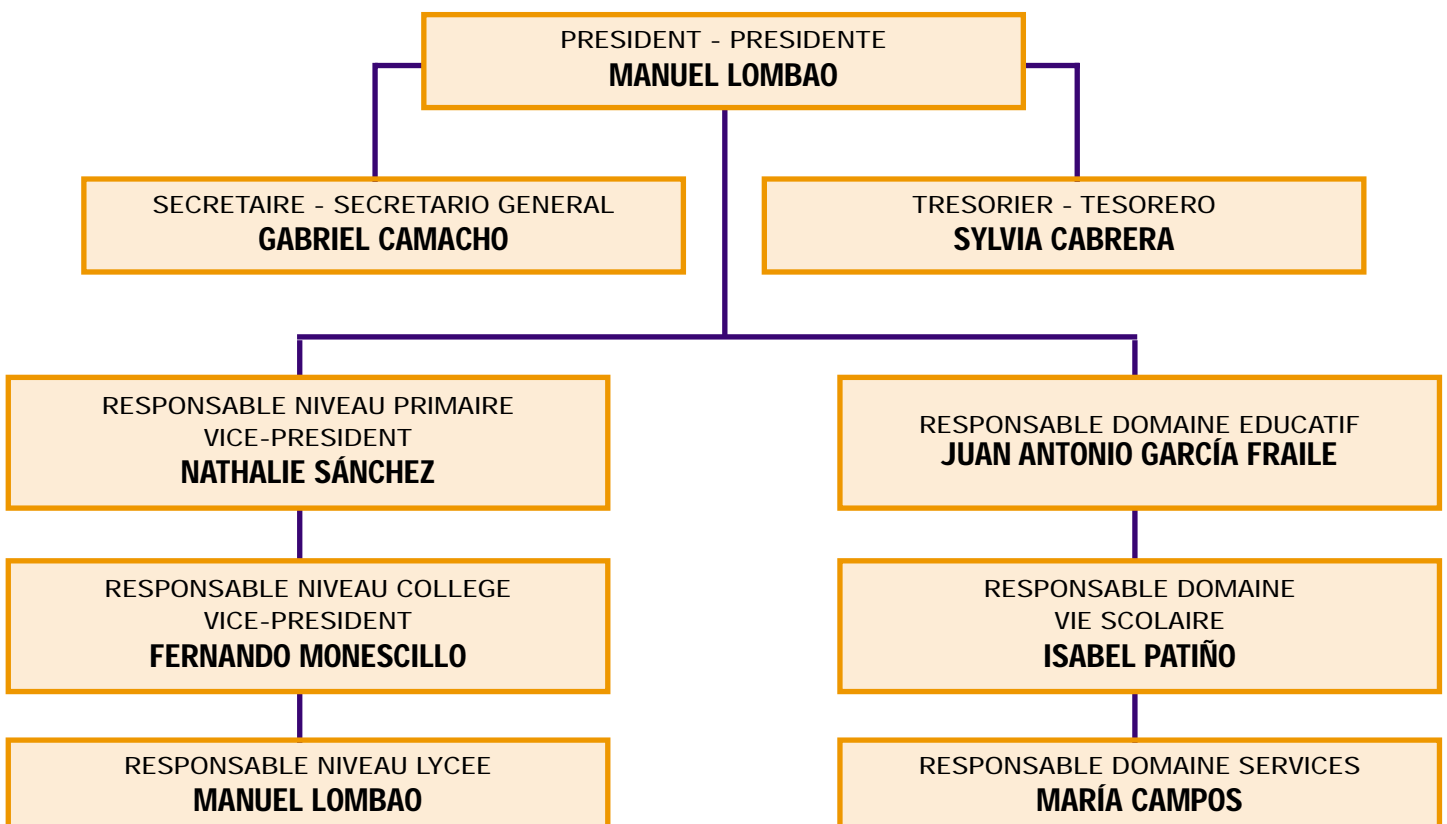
PRESIDENT - PRESIDENTE
MANUEL LOMBAO

SECRETAIRE - SECRETARIO GENERAL
GABRIEL CAMACHO

TRESORIER - TESORERO
SYLVIA CABRERA

RESPONSABLE NIVEAU PRIMAIRE
VICE-PRESIDENT
NATHALIE SÁNCHEZ

RESPONSABLE NIVEAU COLLEGE
VICE-PRESIDENT
FERNANDO MONESCILLO

RESPONSABLE NIVEAU LYCEE
MANUEL LOMBAO

RESPONSABLE DOMAINE EDUCATIF
JUAN ANTONIO GARCÍA FRAILE

RESPONSABLE DOMAINE
VIE SCOLAIRE
ISABEL PATIÑO

RESPONSABLE DOMAINE SERVICES
MARÍA CAMPOS